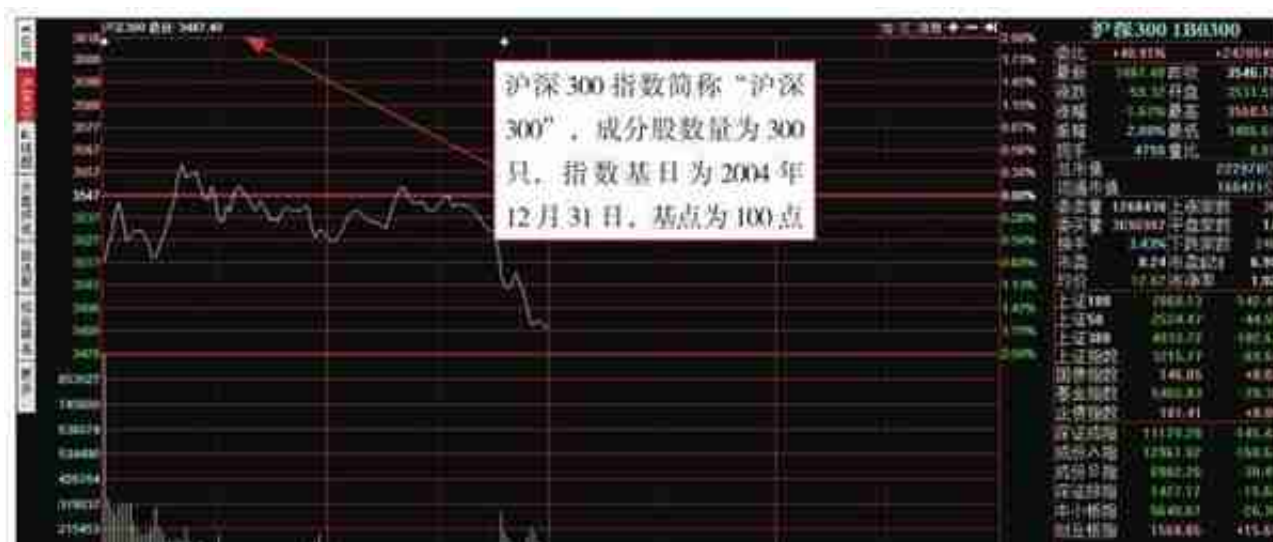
沪深300 1B0300

沪深300指数简称“沪深300”，成分股数量为300只，指数基日为2004年12月31日，基点为100点

3547

上证180
上证50
上证380
上证指数
国债指数
基金指数
企债指数
深证成指
成份A指
成份B指
深证综指
中小板指
创业板指